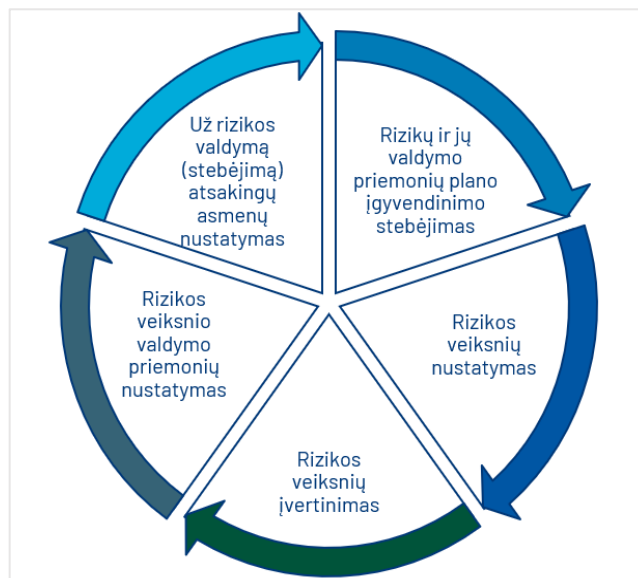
Už rizikos valdymą (stebėjimą) atsakingų asmenų nustatymas

Rizikų ir jų valdymo priemonių plano įgyvendinimo stebėjimas

Rizikos veiksnių nustatymas

Rizikos veiksnių įvertinimas

Rizikos veiksnio valdymo priemonių nustatymas